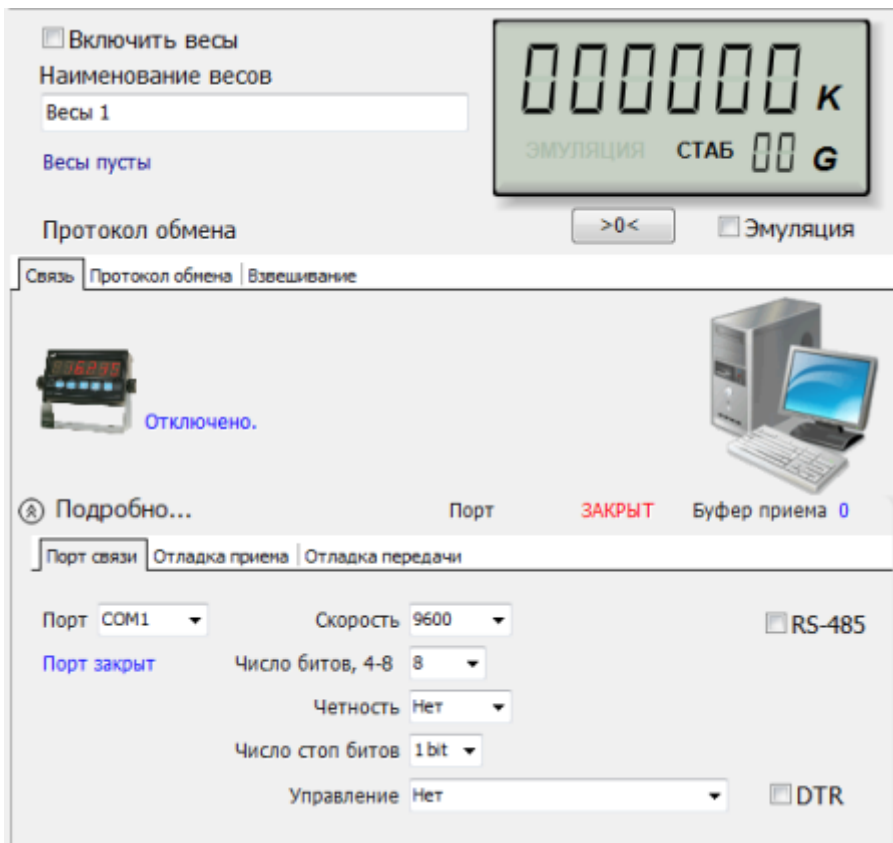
Включить весы
Наименование весов
Весы 1
Весы пусты

000000 K
ЭМУЛЯЦИЯ СТАБ 00 G

Протокол обмена
>0<
Эмуляция

Связь | Протокол обмена | Взвешивание

Отключено.

Подробно...
Порт ЗАКРЫТ Буфер приема 0

Порт связи | Отладка приема | Отладка передачи

Порт COM1
Порт закрыт
Скорость 9600
Число битов, 4-8 8
Четность Нет
Число стоп битов 1 bit
Управление Нет
RS-485
DTR